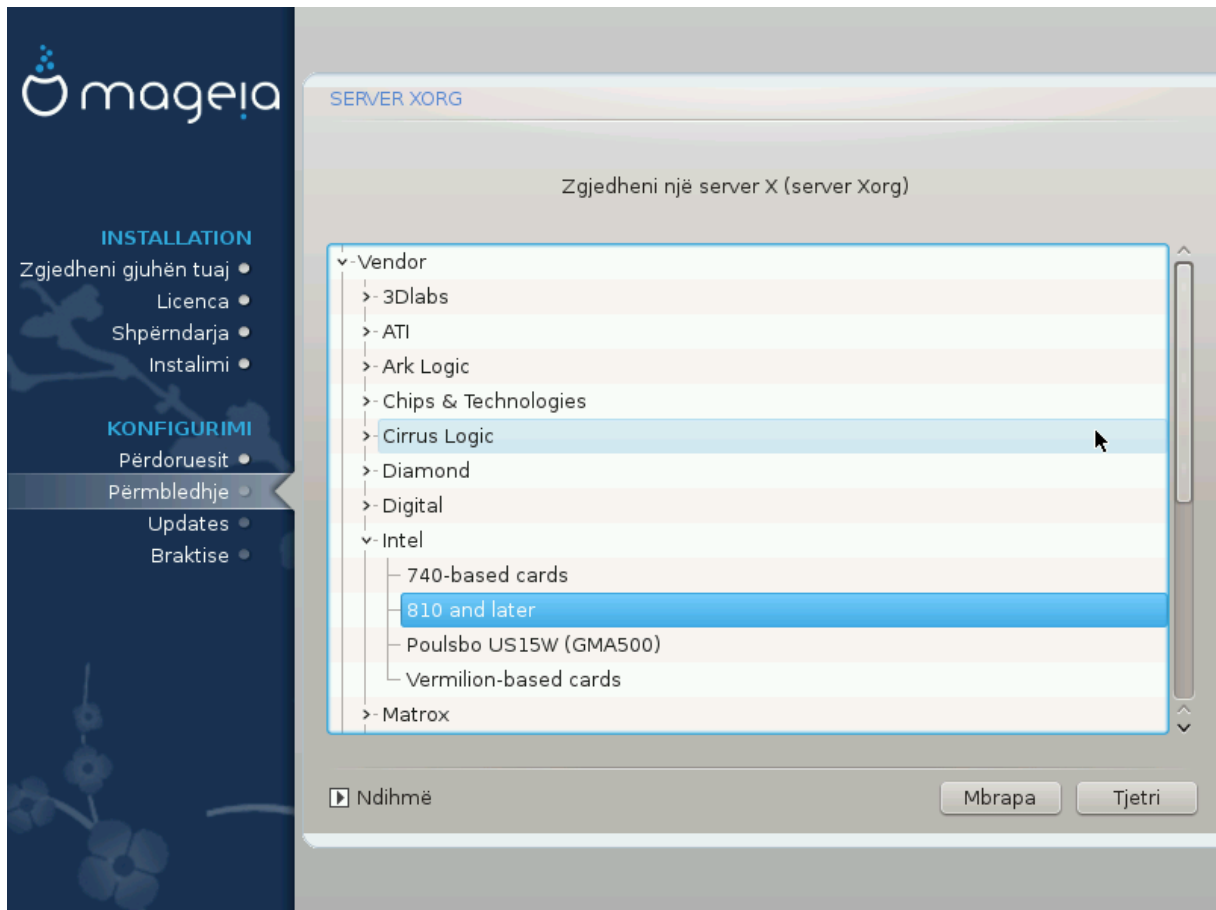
mageia

INSTALLATION
Zgjedheni gjuhën tuaj
Licenca
Shpërndarja
Instalimi

KONFIGURIMI
Përdoruesit
Përmbledhje
Updates
Braktise

SERVER XORG

Zgjedheni një server X (server Xorg)

Vendor
3Dlabs
ATI
Ark Logic
Chips & Technologies
Cirrus Logic
Diamond
Digital
Intel
740-based cards
810 and later
Poulsbo US15W (GMA500)
Vermilion-based cards
Matrox

Ndihmë

Mbrapa
Tjetri